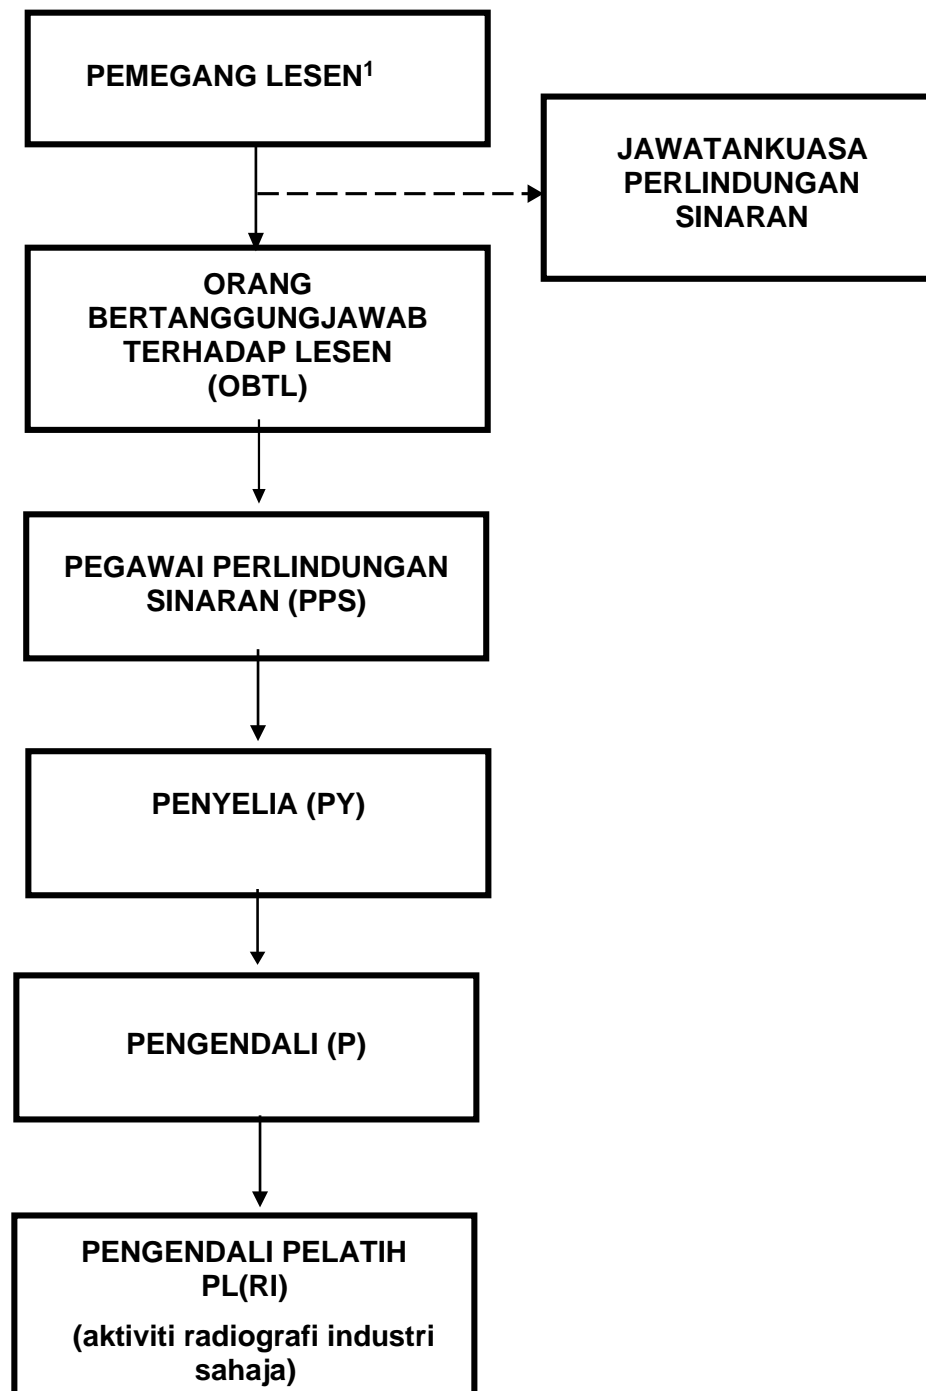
PEMEGANG LESEN$^1$

JAWATANKUASA PERLINDUNGAN SINARAN

ORANG BERTANGGUNGJAWAB TERHADAP LESEN (OBTL)

PEGAWAI PERLINDUNGAN SINARAN (PPS)

PENYELIA (PY)

PENGENDALI (P)

PENGENDALI PELATIH PL(RI)

(aktiviti radiografi industri sahaja)